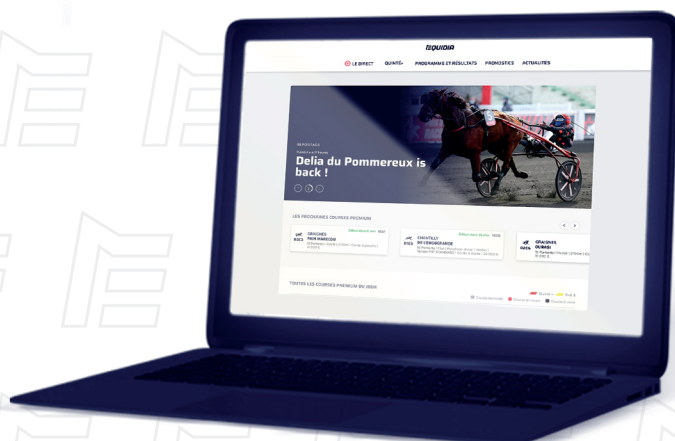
EQUIDIA

LE DIRECT QUINTÉ+ PROGRAMME ET RÉSULTATS PRONOSTICS ACTUALITÉS

REPORTAGE

Delia du Pommereux is back !

LES PROCHAINES COURSES PREMIUM

R1C1 GRAIGNES PRIX HARCOURT

R1C6 CHANTILLY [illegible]

R1C4 GRAIGNES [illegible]

TOUTES LES COURSES PREMIUM DU JOUR

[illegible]